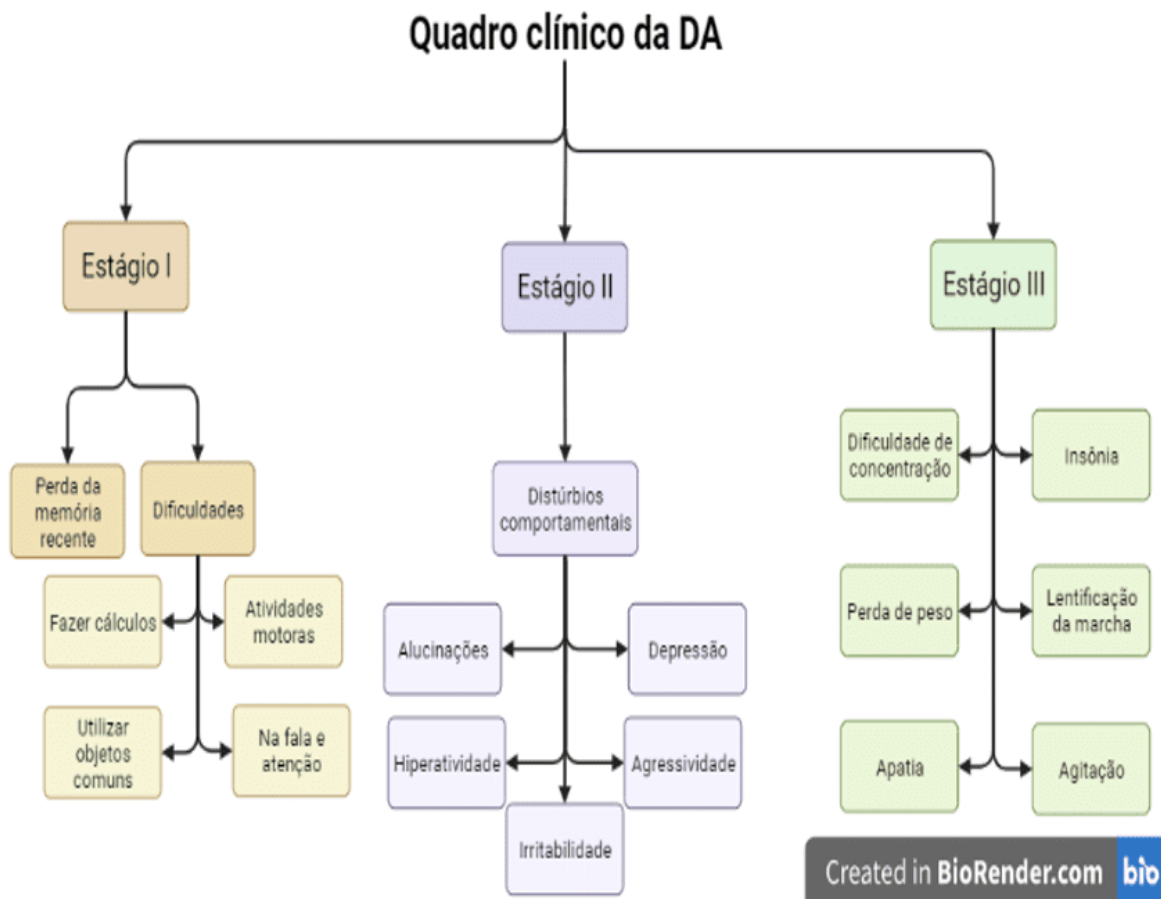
Quadro clínico da DA

Estágio I

Perda da memória recente

Dificuldades

Fazer cálculos

Atividades motoras

Utilizar objetos comuns

Na fala e atenção

Estágio II

Distúrbios comportamentais

Alucinações

Depressão

Hiperatividade

Agressividade

Irritabilidade

Estágio III

Dificuldade de concentração

Insônia

Perda de peso

Lentificação da marcha

Apatia

Agitação

Created in BioRender.com bio